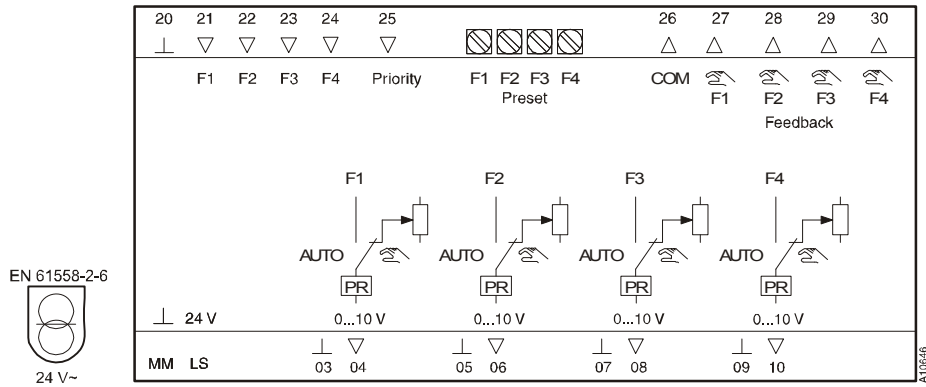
20 21 22 23 24 25 26 27 28 29 30

⊥ ▽ ▽ ▽ ▽ ▽ △ △ △ △ △

F1 F2 F3 F4 Priority F1 F2 F3 F4 Preset COM F1 F2 F3 F4 Feedback

F1 F2 F3 F4

AUTO AUTO AUTO AUTO

PR PR PR PR

EN 61558-2-6

⊥ 24 V 0...10 V 0...10 V 0...10 V 0...10 V

24 V~

MM LS ⊥ ▽ ⊥ ▽ ⊥ ▽ ⊥ ▽
03 04 05 06 07 08 09 10

A10646